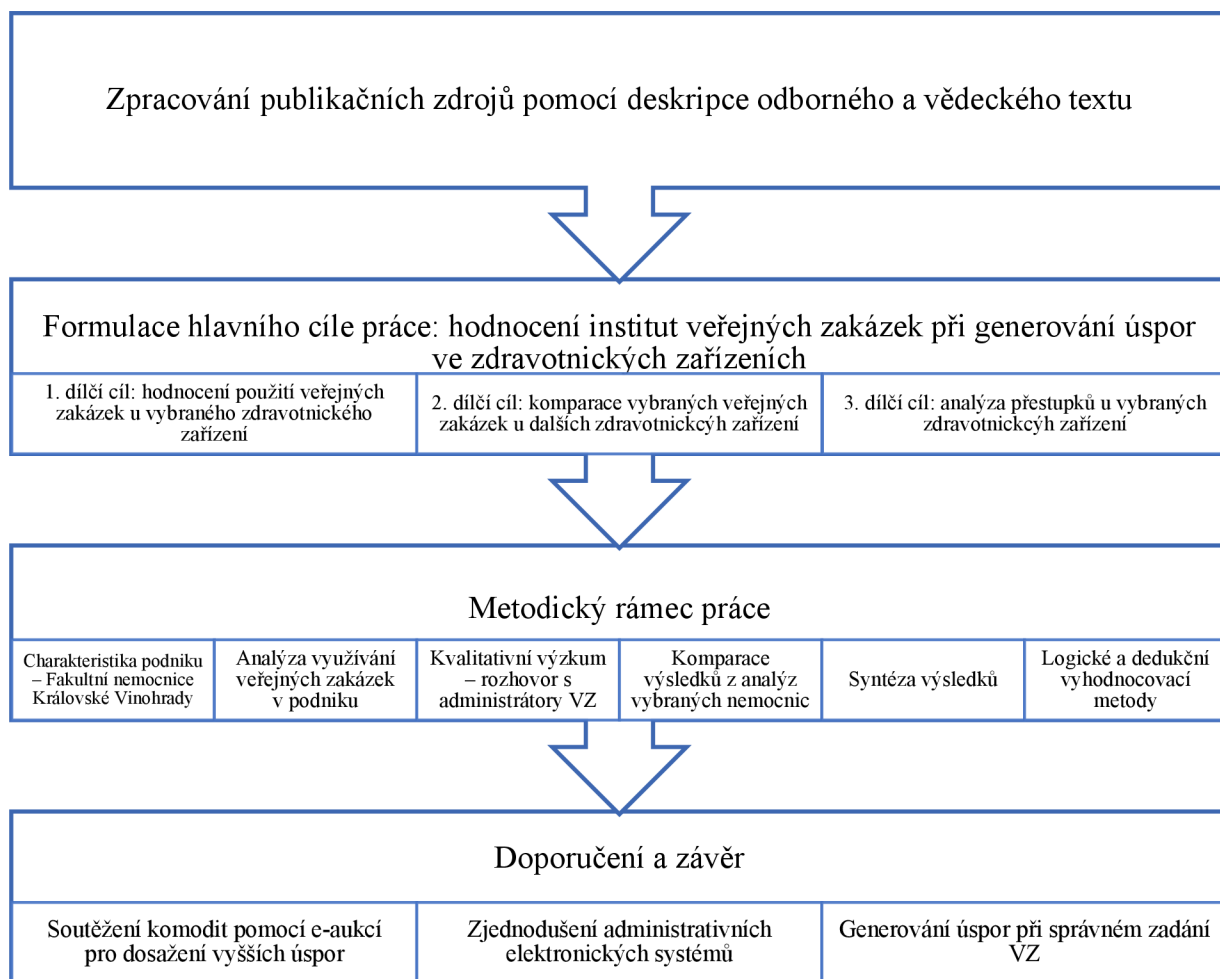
Zpracování publikačních zdrojů pomocí deskripce odborného a vědeckého textu

Formulace hlavního cíle práce: hodnocení institut veřejných zakázek při generování úspor ve zdravotnických zařízeních

1. dílčí cíl: hodnocení použití veřejných zakázek u vybraného zdravotnického zařízení

2. dílčí cíl: komparace vybraných veřejných zakázek u dalších zdravotnickcých zařízení

3. dílčí cíl: analýza přestupků u vybraných zdravotnickcých zařízení

Metodický rámec práce

Charakteristika podniku – Fakultní nemocnice Královské Vinohrady

Analýza využívání veřejných zakázek v podniku

Kvalitativní výzkum – rozhovor s administrátory VZ

Komparace výsledků z analýz vybraných nemocnic

Syntéza výsledků

Logické a dedukční vyhodnocovací metody

Doporučení a závěr

Soutěžení komodit pomocí e-aukcí pro dosažení vyšších úspor

Zjednodušení administrativních elektronických systémů

Generování úspor při správném zadání VZ